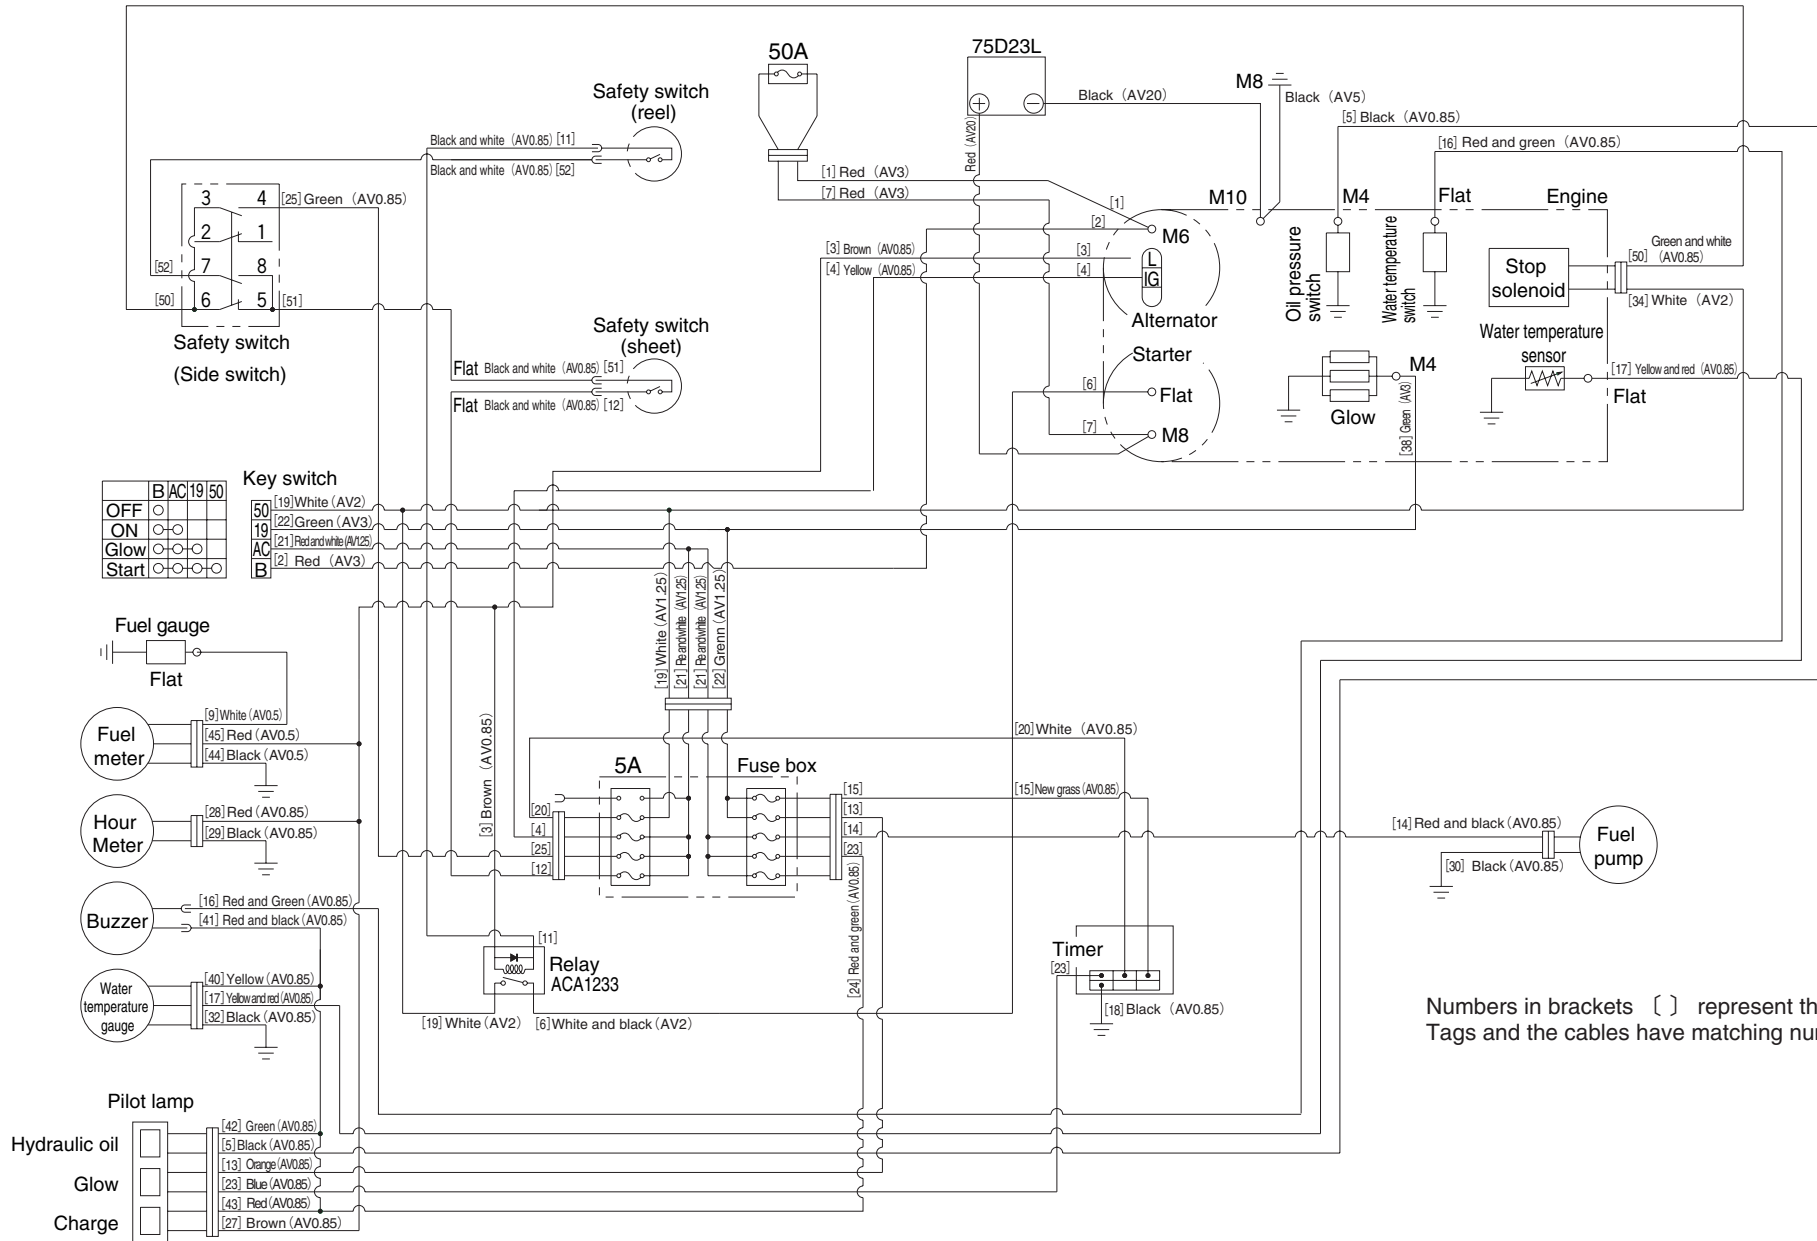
50A
75D23L
Black (AV20)
M8
Black (AV5)
[5] Black (AV0.85)
[16] Red and green (AV0.85)
Safety switch (reel)
Black and white (AV0.85) [11]
Black and white (AV0.85) [52]
Red (AV20)
[1] Red (AV3)
[7] Red (AV3)
[1]
M10
M4
Flat
Engine
3 4 [25] Green (AV0.85)
2 1
[52] 7 8
[50] 6 5 [51]
Safety switch
(Side switch)
[3] Brown (AV0.85)
[4] Yellow (AV0.85)
[2]
[3]
[4]
M6
L
IG
Alternator
Oil pressure switch
Water temperature switch
Stop solenoid
Green and white
[50] (AV0.85)
[34] White (AV2)
Water temperature sensor
[17] Yellow and red (AV0.85)
Flat
Safety switch (sheet)
Flat Black and white (AV0.85) [51]
Flat Black and white (AV0.85) [12]
Starter
[6]
Flat
[7]
M8
M4
Glow
[38] Green (AV3)
Key switch

| | B | AC | 19 | 50 |
|---|---|---|---|---|
| OFF | ○ | | | |
| ON | ○ | ○ | | |
| Glow | ○ | ○ | ○ | |
| Start | ○ | ○ | ○ | ○ |

50 [19] White (AV2)
19 [22] Green (AV3)
AC [21] Red and white (AV1.25)
B [2] Red (AV3)
Fuel gauge
Flat
[19] White (AV1.25)
[21] Red and white (AV1.25)
[21] Red and white (AV1.25)
[22] Grenn (AV1.25)
Fuel meter
[9] White (AV0.5)
[45] Red (AV0.5)
[44] Black (AV0.5)
[20] White (AV0.85)
[3] Brown (AV0.85)
5A
Fuse box
[20]
[4]
[25]
[12]
[15]
[13]
[14]
[23]
[15] New grass (AV0.85)
Hour Meter
[28] Red (AV0.85)
[29] Black (AV0.85)
[14] Red and black (AV0.85)
[30] Black (AV0.85)
Fuel pump
Buzzer
[16] Red and Green (AV0.85)
[41] Red and black (AV0.85)
[11]
Relay
ACA1233
[24] Red and green (AV0.85)
Timer
[23]
[18] Black (AV0.85)
Water temperature gauge
[40] Yellow (AV0.85)
[17] Yellow and red (AV0.85)
[32] Black (AV0.85)
[19] White (AV2)
[6] White and black (AV2)
Numbers in brackets 〔 〕 represent th
Tags and the cables have matching nu
Pilot lamp
Hydraulic oil
Glow
Charge
[42] Green (AV0.85)
[5] Black (AV0.85)
[13] Orange (AV0.85)
[23] Blue (AV0.85)
[43] Red (AV0.85)
[27] Brown (AV0.85)